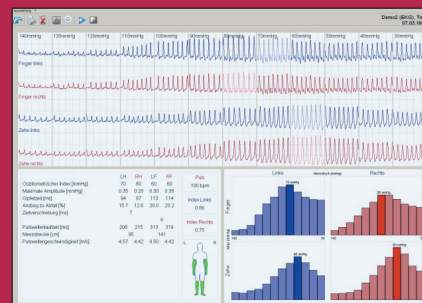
Demo2 (BVG), Te
07.03.1

140mmHg | 130mmHg | 120mmHg | 110mmHg | 100mmHg | 90mmHg | 80mmHg | 70mmHg | 60mmHg | 50mmHg | 40mmHg | 30mmHg

Finger links

Finger rechts

Zehe links

Zehe rechts

| | LH | RH | LF | RF |
|---|---|---|---|---|
| Oszillometrischer Index [mmHg] | 70 | 80 | 60 | 60 |
| Maximale Amplitude [mmHg] | 0.35 | 0.26 | 0.80 | 0.86 |
| Gipfelzeit [ms] | 94 | 97 | 113 | 114 |
| Anstieg zu Abfall [%] | 15.7 | 12.6 | 20.0 | 20.2 |
| Zeitverschiebung [ms] | | 7 | | |
| Pulswellenlaufzeit [ms] | 206 | 215 | 313 | 319 |
| Messstrecke [cm] | 95 | | 141 | |
| Pulswellengeschwindigkeit [m/s] | 4.57 | 4.42 | 4.50 | 4.42 |

Puls
100 bpm

Index Links
0.86

Index Rechts
0.75

Links

Rechts

Finger

Zehe

70 mmHg

80 mmHg

60 mmHg

60 mmHg